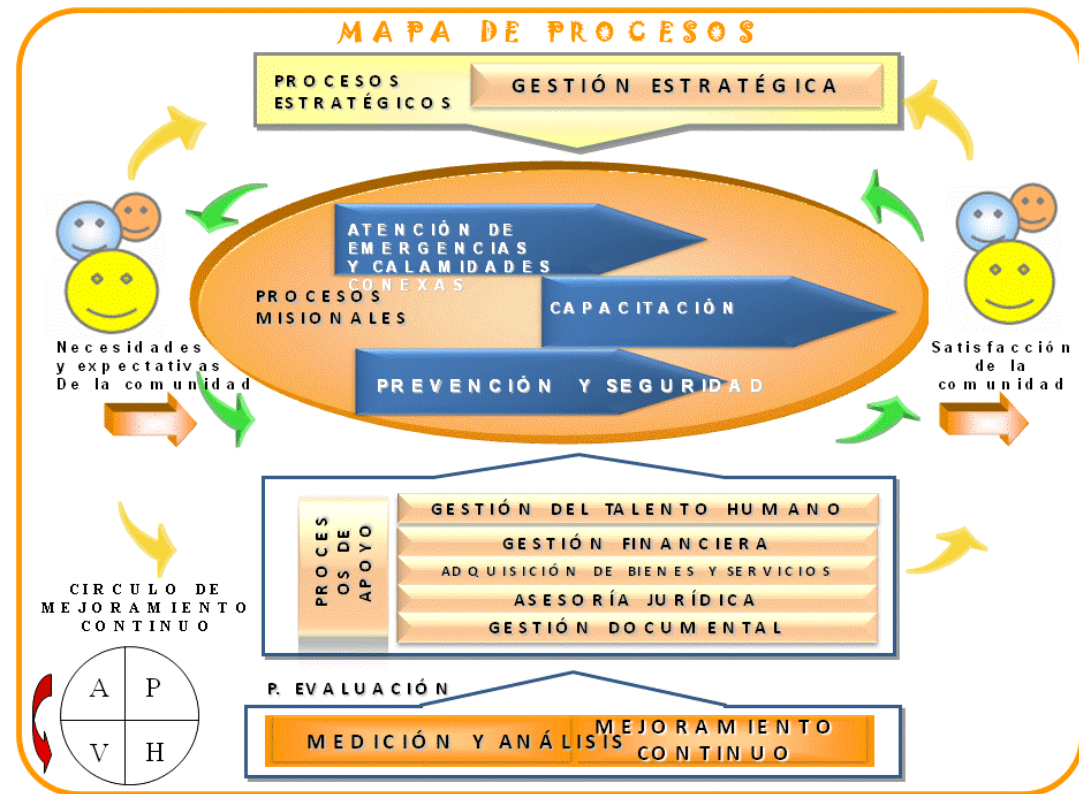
MAPA DE PROCESOS

PROCESOS ESTRATÉGICOS

GESTIÓN ESTRATÉGICA

Necesidades y expectativas De la comunidad

PROCESOS MISIONALES

ATENCIÓN DE EMERGENCIAS Y CALAMIDADES CONEXAS

CAPACITACIÓN

PREVENCIÓN Y SEGURIDAD

Satisfacción de la comunidad

PROCESOS DE APOYO

GESTIÓN DEL TALENTO HUMANO

GESTIÓN FINANCIERA

ADQUISICIÓN DE BIENES Y SERVICIOS

ASESORÍA JURÍDICA

GESTIÓN DOCUMENTAL

CIRCULO DE MEJORAMIENTO CONTINUO

| A | P |
|---|---|
| V | H |

P. EVALUACIÓN

MEDICIÓN Y ANÁLISIS

MEJORAMIENTO CONTINUO